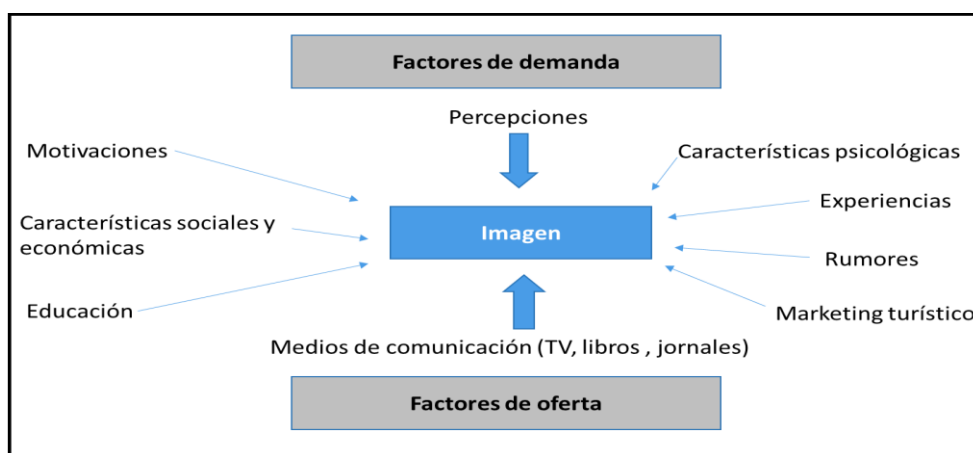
Factores de demanda

Percepciones

Motivaciones

Características psicológicas

Características sociales y económicas

Imagen

Experiencias

Rumores

Educación

Marketing turístico

Medios de comunicación (TV, libros , jornales)

Factores de oferta